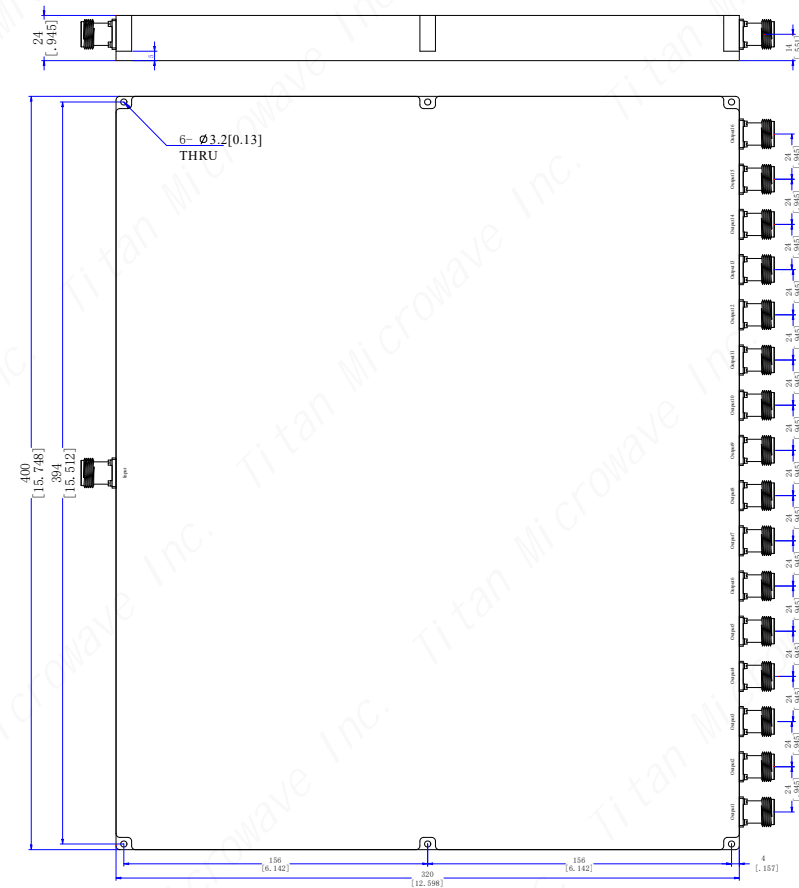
24
[.945]

14
[.551]

6- $\varnothing$3.2[0.13]
THRU

400
[15.748]

394
[15.512]

Input

Output16
Output15
Output14
Output13
Output12
Output11
Output10
Output9
Output8
Output7
Output6
Output5
Output4
Output3
Output2
Output1

24
[.945]
24
[.945]
24
[.945]
24
[.945]
24
[.945]
24
[.945]
24
[.945]
24
[.945]
24
[.945]
24
[.945]
24
[.945]
24
[.945]
24
[.945]
24
[.945]
24
[.945]

156
[6.142]

156
[6.142]

4
[.157]

320
[12.598]

Titan Microwave Inc.
Titan Microwave Inc.
Titan Microwave Inc.
Titan Microwave Inc.
Titan Microwave Inc.